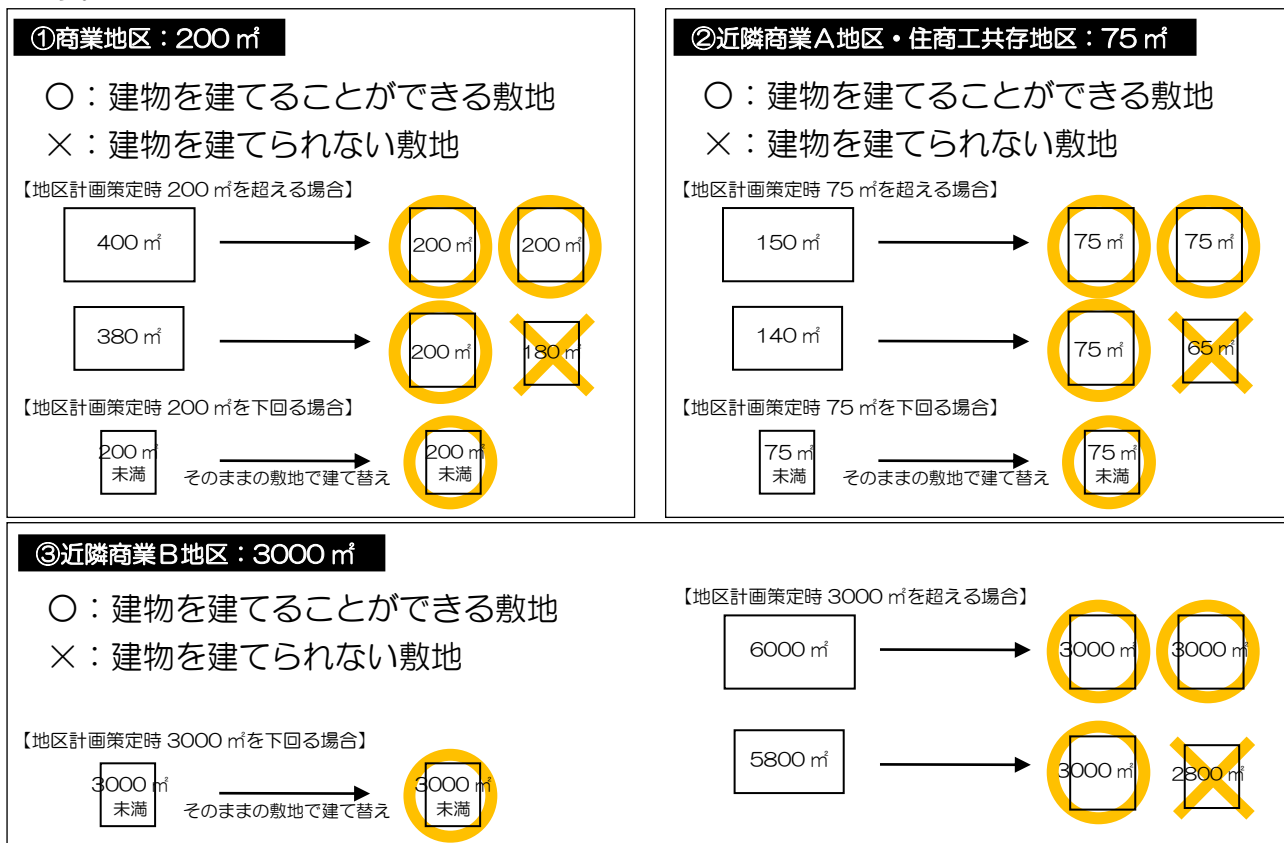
①商業地区：200 ㎡

○：建物を建てることができる敷地
×：建物を建てられない敷地

【地区計画策定時 200 ㎡を超える場合】

400 ㎡ 200 ㎡ 200 ㎡

380 ㎡ 200 ㎡ 180 ㎡

【地区計画策定時 200 ㎡を下回る場合】

200 ㎡未満 そのままの敷地で建て替え 200 ㎡未満

②近隣商業A地区・住商工共存地区：75 ㎡

○：建物を建てることができる敷地
×：建物を建てられない敷地

【地区計画策定時 75 ㎡を超える場合】

150 ㎡ 75 ㎡ 75 ㎡

140 ㎡ 75 ㎡ 65 ㎡

【地区計画策定時 75 ㎡を下回る場合】

75 ㎡未満 そのままの敷地で建て替え 75 ㎡未満

③近隣商業B地区：3000 ㎡

○：建物を建てることができる敷地
×：建物を建てられない敷地

【地区計画策定時 3000 ㎡を超える場合】

6000 ㎡ 3000 ㎡ 3000 ㎡

5800 ㎡ 3000 ㎡ 2800 ㎡

【地区計画策定時 3000 ㎡を下回る場合】

3000 ㎡未満 そのままの敷地で建て替え 3000 ㎡未満